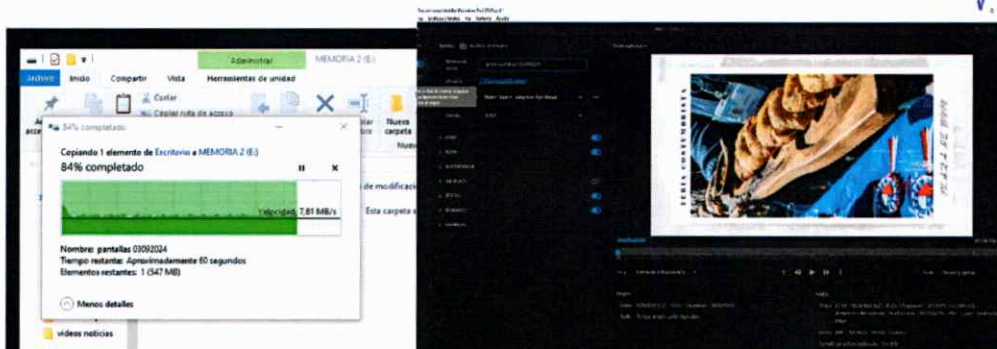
Administrar MEMORIA 2 (E:)
Archivo Inicio Compartir Vista Herramientas de unidad
Cortar
Copiar ruta de acceso
Nueva carpeta
84% completado
Copiando 1 elemento de Escritorio a MEMORIA 2 (E:)
84% completado
Velocidad: 7,81 MB/s
de modificación
Esta carpeta
Nombre: pantallas 03092024
Tiempo restante: Aproximadamente 60 segundos
Elementos restantes: 1 (547 MB)
Menos detalles
videos noticias
FERIA CONSUMIBLES
PLAZA DE MAYO
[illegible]